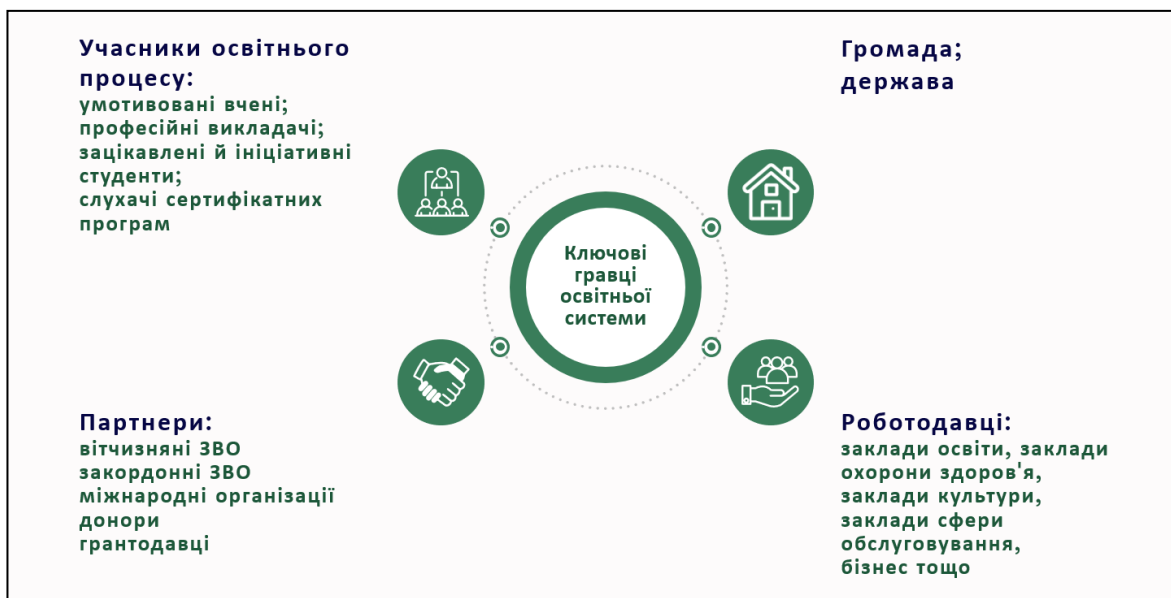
Учасники освітнього процесу:
умотивовані вчені;
професійні викладачі;
зацікавлені й ініціативні студенти;
слухачі сертифікатних програм

Громада;
держава

Ключові гравці освітньої системи

Партнери:
вітчизняні ЗВО
закордонні ЗВО
міжнародні організації
донори
грантодавці

Роботодавці:
заклади освіти, заклади охорони здоров'я,
заклади культури,
заклади сфери обслуговування,
бізнес тощо